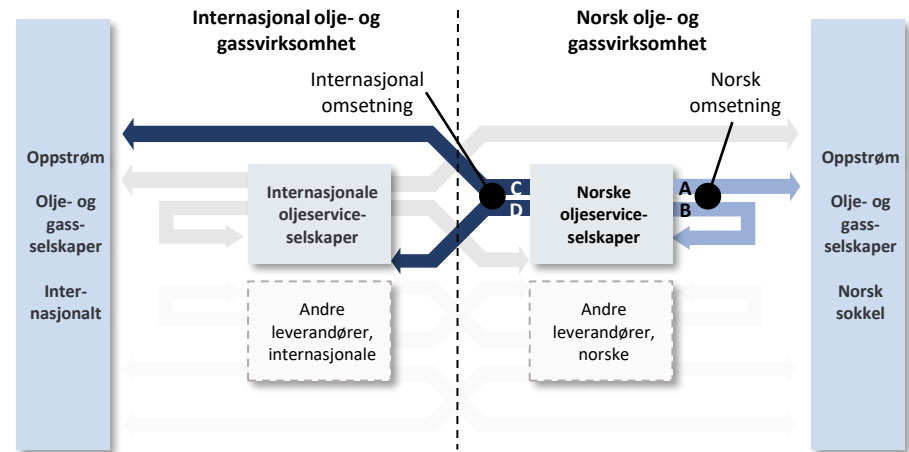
Internasjonal olje- og gassvirksomhet

Norsk olje- og gassvirksomhet

Internasjonal omsetning

Norsk omsetning

Oppstrøm

Olje- og gassselskaper

Internasjonalt

Internasjonale oljeserviceselskaper

C

D

Norske oljeserviceselskaper

A

B

Andre leverandører, internasjonale

Andre leverandører, norske

Oppstrøm

Olje- og gassselskaper

Norsk sokkel